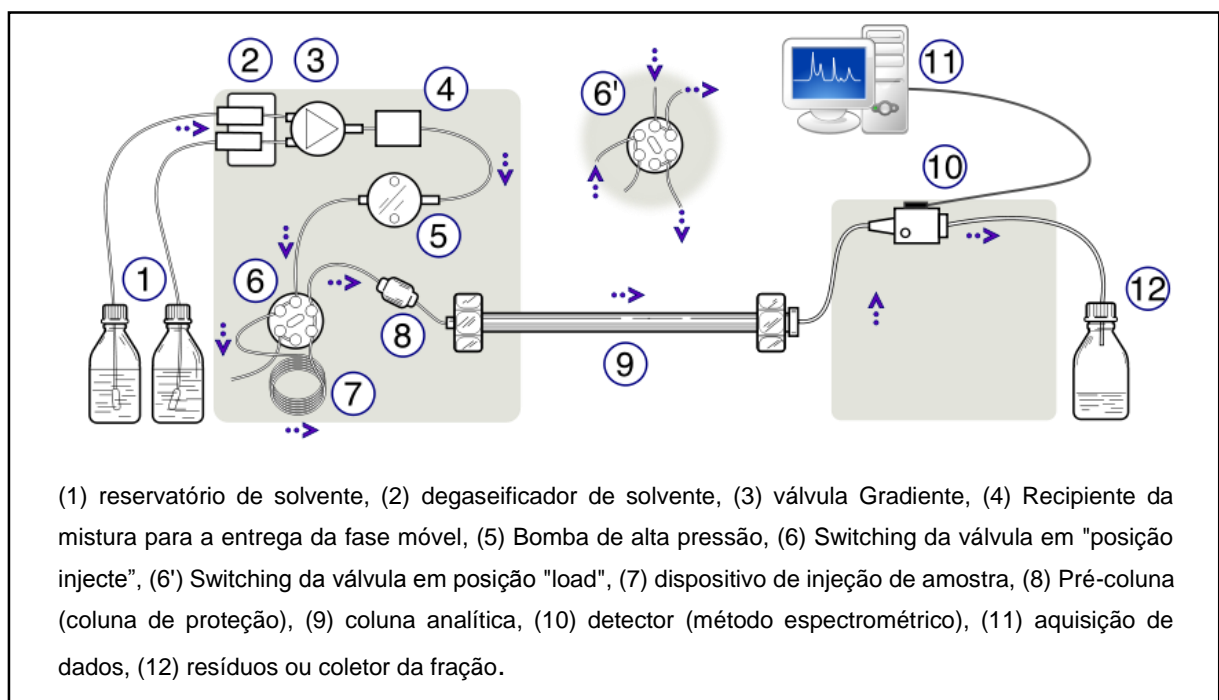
2 3 4 6' 11 10 1 5 6 8 9 12 7

(1) reservatório de solvente, (2) degaseificador de solvente, (3) válvula Gradiente, (4) Recipiente da mistura para a entrega da fase móvel, (5) Bomba de alta pressão, (6) Switching da válvula em "posição injecte", (6') Switching da válvula em posição "load", (7) dispositivo de injeção de amostra, (8) Pré-coluna (coluna de proteção), (9) coluna analítica, (10) detector (método espectrométrico), (11) aquisição de dados, (12) resíduos ou coletor da fração.